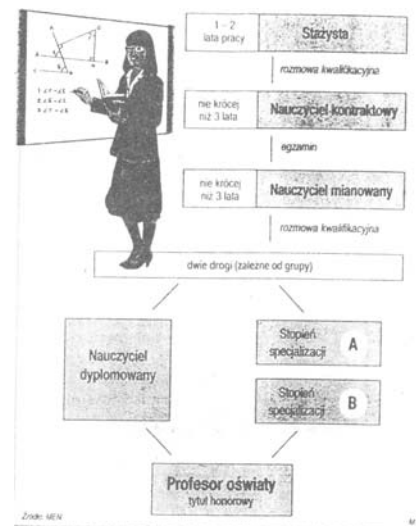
1 – 2 lata pracy

Stażysta

rozmowa kwalifikacyjna

nie krócej niż 3 lata

Nauczyciel kontraktowy

egzamin

nie krócej niż 3 lata

Nauczyciel mianowany

rozmowa kwalifikacyjna

dwie drogi (zależne od grupy)

Nauczyciel dyplomowany

Stopień specjalizacji A

Stopień specjalizacji B

Profesor oświaty
tytuł honorowy

Źródło: MEN